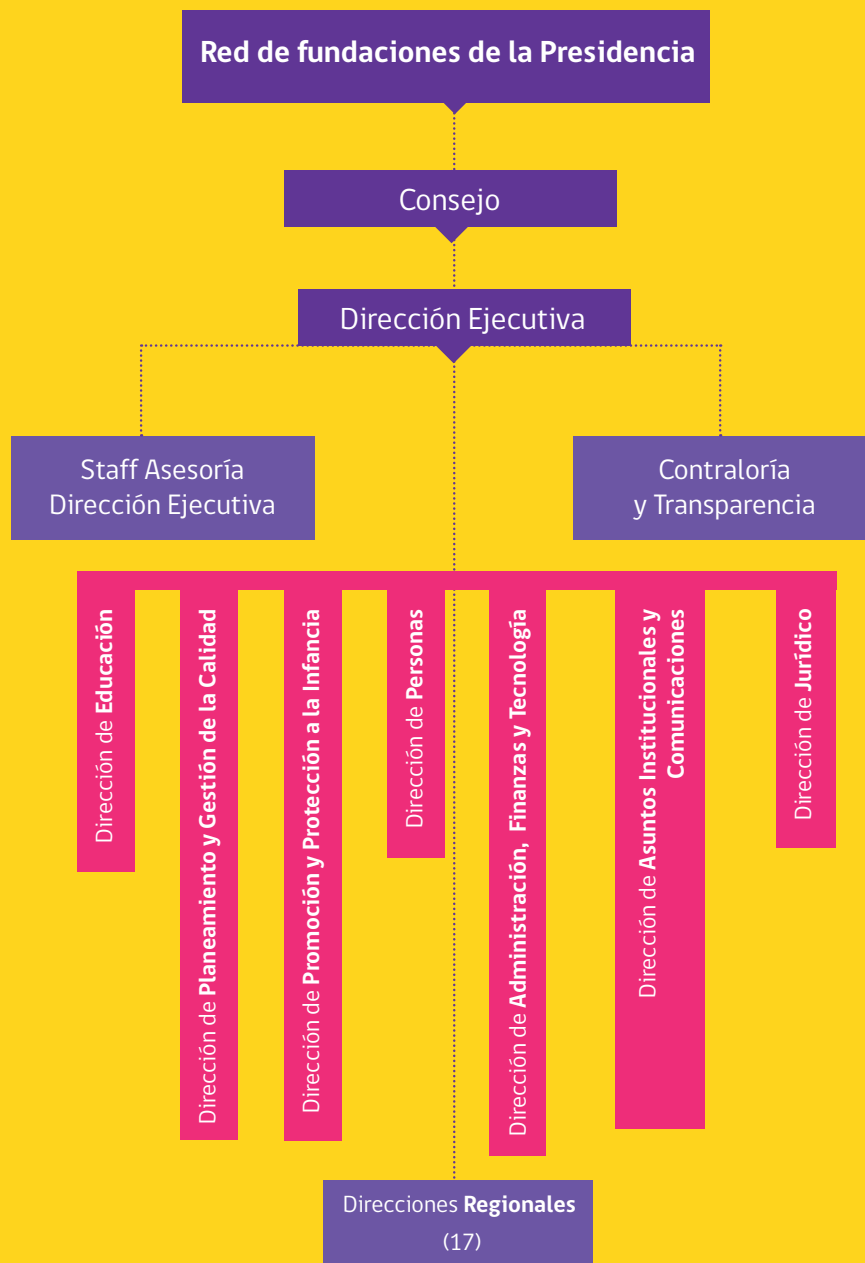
Red de fundaciones de la Presidencia

Consejo

Dirección Ejecutiva

Staff Asesoría Dirección Ejecutiva

Contraloría y Transparencia

Dirección de Educación

Dirección de Planeamiento y Gestión de la Calidad

Dirección de Promoción y Protección a la Infancia

Dirección de Personas

Dirección de Administración, Finanzas y Tecnología

Dirección de Asuntos Institucionales y Comunicaciones

Dirección de Jurídico

Direcciones Regionales (17)